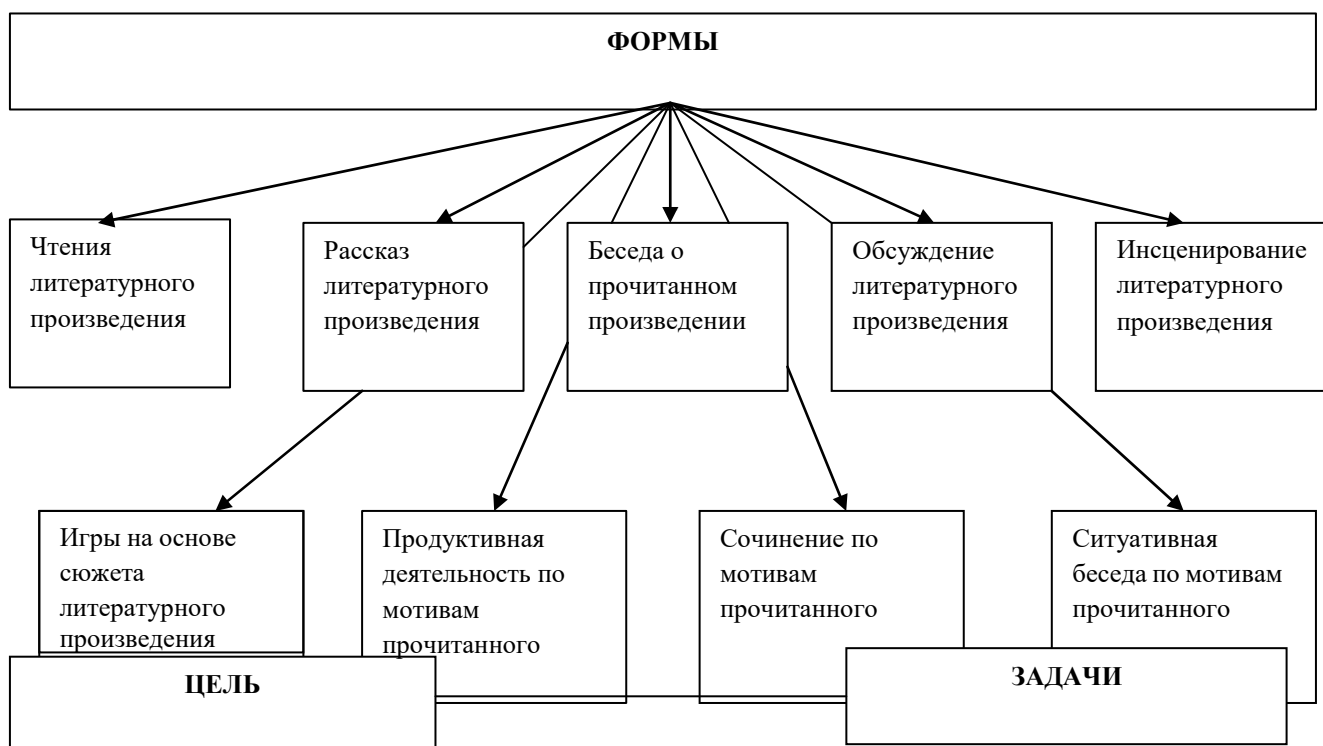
ФОРМЫ

Чтения литературного произведения

Рассказ литературного произведения

Беседа о прочитанном произведении

Обсуждение литературного произведения

Инсценирование литературного произведения

Игры на основе сюжета литературного произведения

Продуктивная деятельность по мотивам прочитанного

Сочинение по мотивам прочитанного

Ситуативная беседа по мотивам прочитанного

ЦЕЛЬ

ЗАДАЧИ